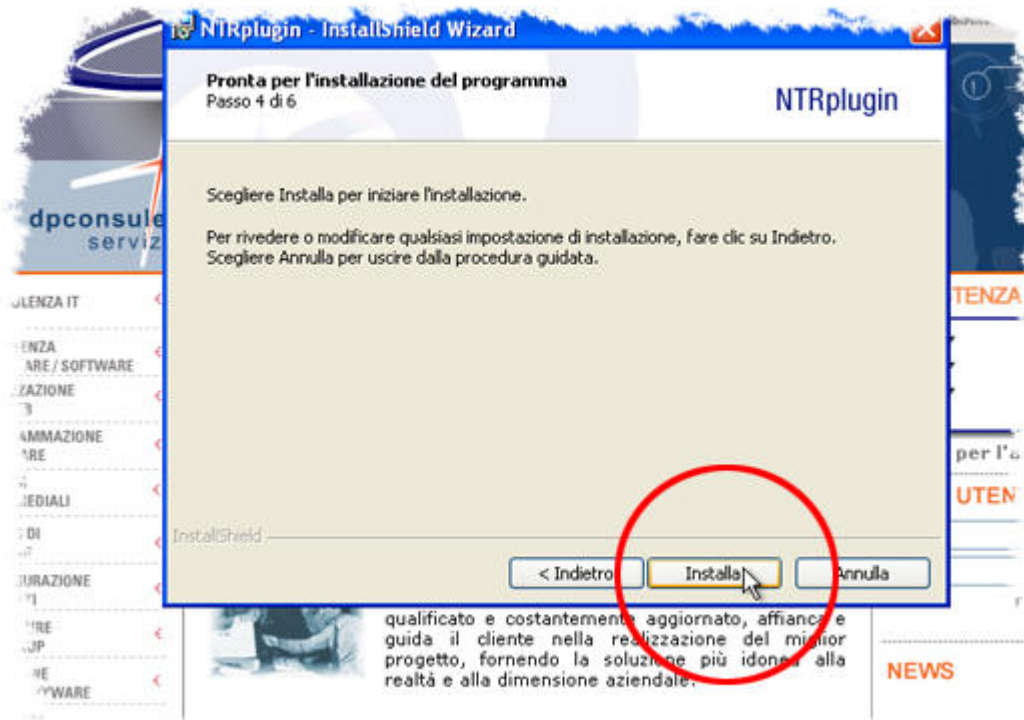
dpconsule
servi

LENZA IT
ENZA
ARE / SOFTWARE
ZAZIONE
B
AMMAZIONE
ARE
EDIALI
DI
URAZIONE
I
URE
UP
NE
TWARE

NTRplugin - InstallShield Wizard

Pronta per l'installazione del programma
Passo 4 di 6

NTRplugin

Scegliere Installa per iniziare l'installazione.

Per rivedere o modificare qualsiasi impostazione di installazione, fare clic su Indietro. Scegliere Annulla per uscire dalla procedura guidata.

InstallShield

< Indietro
Installa
Annulla

qualificato e costantemente aggiornato, affianca e guida il cliente nella realizzazione del miglior progetto, fornendo la soluzione più idonea alla realtà e alla dimensione aziendale.

TENZA
per l'a
UTEN
NEWS